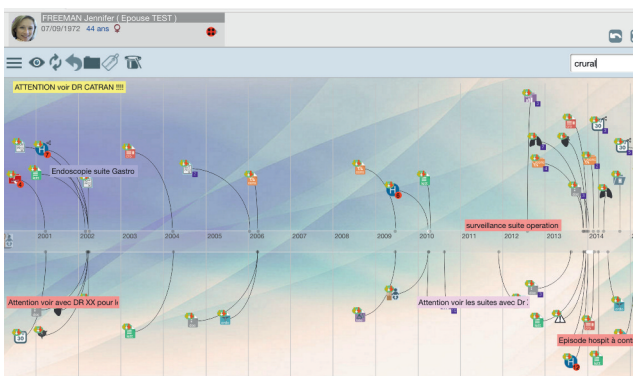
FREEMAN Jennifer ( Epouse TEST )
07/09/1972 44 ans

crural

ATTENTION voir DR CATRAN !!!!

Endoscopie suite Gastro

surveillance suite operation

2001 2002 2003 2004 2005 2006 2007 2008 2009 2010 2011 2012 2013 2014

30

Attention voir avec DR XX pour l

Attention voir les suites avec Dr

30

Episode hospit à cont